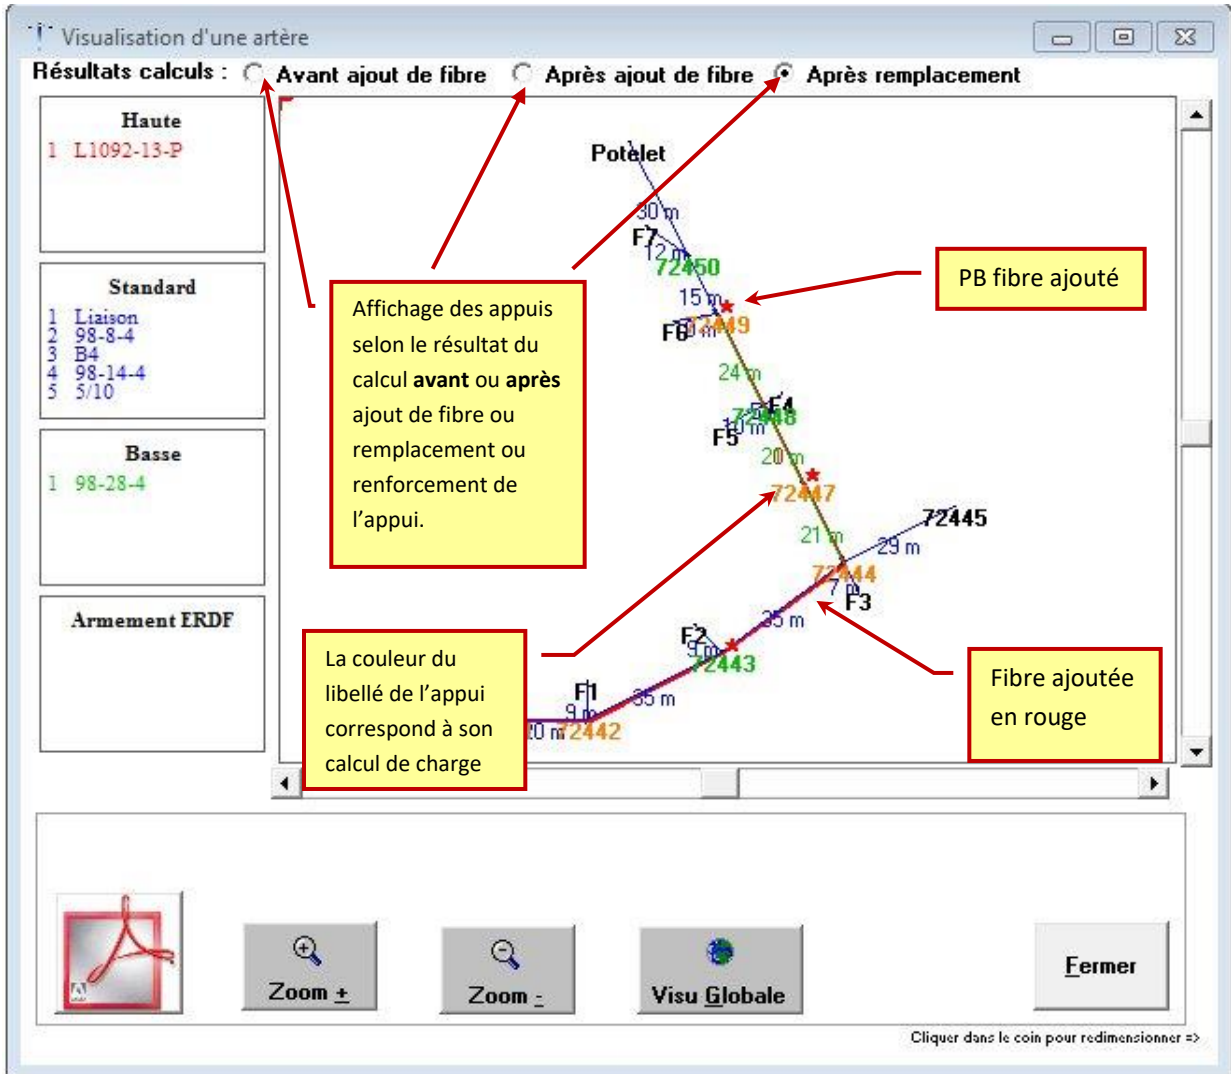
Visualisation d'une artère

Résultats calculs : Avant ajout de fibre Après ajout de fibre Après remplacement

Haute
1 L1092-13-P

Standard
1 Liaison
2 98-8-4
3 B4
4 98-14-4
5 5/10

Basse
1 98-28-4

Armement ERDF

Potelet
30 m
F7
12 m
72450
15 m
F6
10 m
72449
24 m
F4
72448
10 m
F5
20 m
72447
72445
21 m
29 m
72444
7 m
F3
35 m
F2
9 m
72443
F1
9 m
35 m
10 m
72442

Affichage des appuis selon le résultat du calcul **avant** ou **après** ajout de fibre ou remplacement ou renforcement de l'appui.

PB fibre ajouté

La couleur du libellé de l'appui correspond à son calcul de charge

Fibre ajoutée en rouge

Zoom +
Zoom -
Visu Globale
Fermer

Cliquer dans le coin pour redimensionner =>